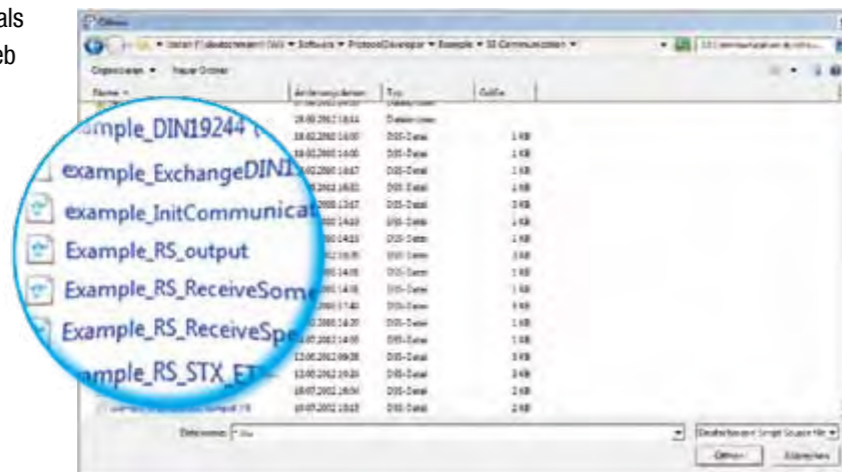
als
eb

Öffnen

Organisieren ▾ Neuer Ordner

Name | Änderungsdatum | Typ | Größe

ample_DIN19244
example_ExchangeDIN1
example_InitCommunicat
Example_RS_output
Example_RS_ReceiveSome
Example_RS_ReceiveSpe
ample_RS_STX_ET

18.02.2012 14:04 Dateiordner
18.02.2012 14:00 DIS-Datei 1 KB
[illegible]

Dateiname: *.dis

Öffnen Abbrechen